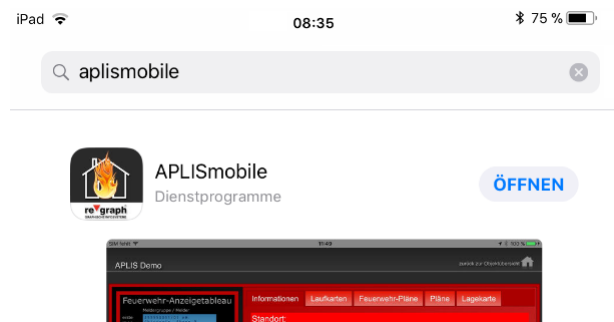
iPad 08:35 75 %

aplismobile

APLISmobile
Dienstprogramme
ÖFFNEN

re graph

APLIS Demo
zurück zur Objektübersicht

Feuerwehr-Anzeigetableau
Meldergruppe / Melder

Informationen Laufkarten Feuerwehr-Pläne Pläne Lagekarte
Standort: